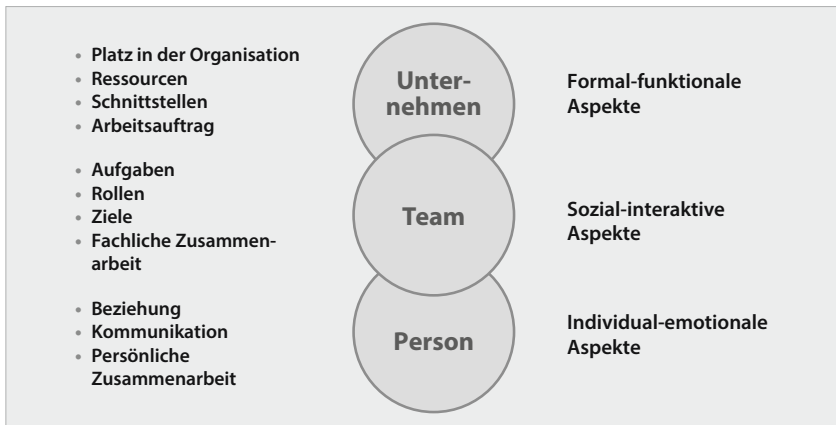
- Platz in der Organisation
- Ressourcen
- Schnittstellen
- Arbeitsauftrag

Unternehmen

Formal-funktionale Aspekte

- Aufgaben
- Rollen
- Ziele
- Fachliche Zusammenarbeit

Team

Sozial-interaktive Aspekte

- Beziehung
- Kommunikation
- Persönliche Zusammenarbeit

Person

Individual-emotionale Aspekte